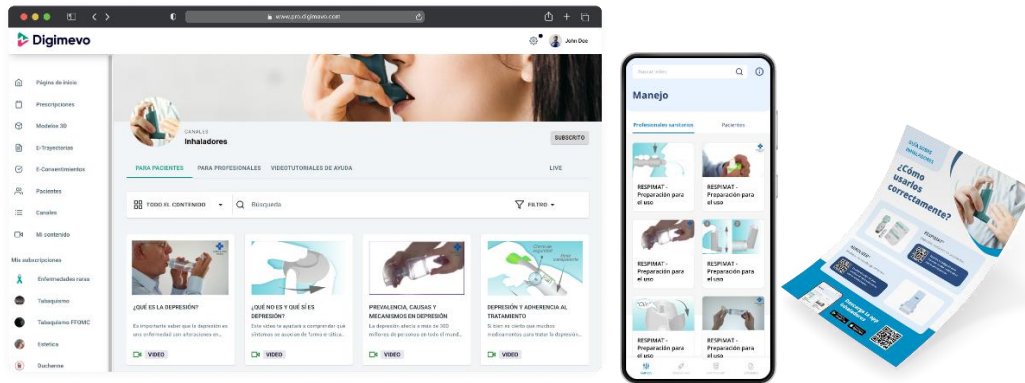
www.pro.digimevo.com

Digimevo

John Doe

Página de inicio
Prescripciones
Modelos 3D
E-Trayectorias
E-Consentimientos
Pacientes
Canales
Mi contenido

Mis subscripciones
Enfermedades raras
Tabaquismo
Tabaquismo FFOMC
Estetica
Duchenne

CANALES
Inhaladores

SUBSCRITO

PARA PACIENTES
PARA PROFESIONALES
VIDEOTUTORIALES DE AYUDA
LIVE

TODO EL CONTENIDO
Búsqueda
FILTRO

¿QUÉ ES LA DEPRESIÓN?
Es importante saber que la depresión es una enfermedad con alteraciones en...
VIDEO

¿QUÉ NO ES Y QUÉ SÍ ES DEPRESIÓN?
Este video te ayudará a comprender qué síntomas se asocian de forma errónea...
VIDEO

PREVALENCIA, CAUSAS Y MECANISMOS EN DEPRESIÓN
La depresión afecta a más de 300 millones de personas en todo el mund...
VIDEO

DEPRESIÓN Y ADHERENCIA AL TRATAMIENTO
Si bien es cierto que muchos medicamentos para tratar la depresión...
VIDEO

Buscar video

Manejo

Profesionales sanitarios
Pacientes

RESPIMAT - Preparación para el uso
RESPIMAT - Preparación para el uso
RESPIMAT - Preparación para el uso
RESPIMAT - Preparación para el uso

GUÍA SOBRE INHALADORES
¿Cómo usarlos correctamente?
Descarga la app Digimevo